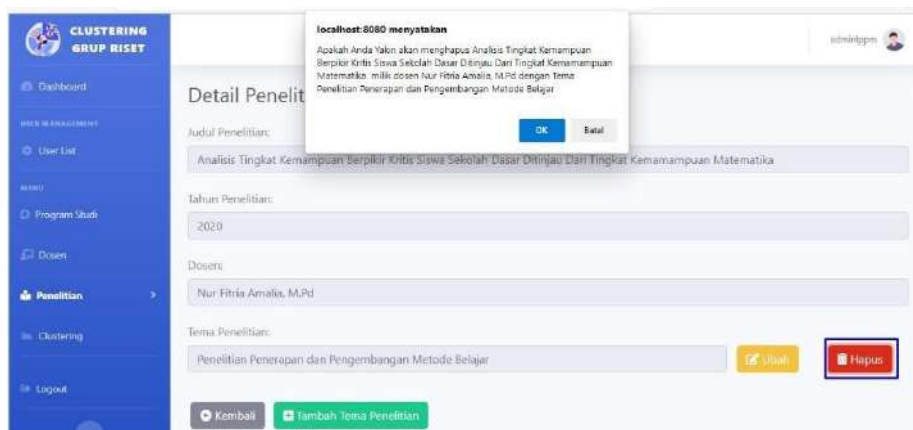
CLUSTERING GRUP RISET

Dashboard

USER MANAGEMENT

User List

MENU

Program Studi

Dosen

Penelitian

Clustering

Logout

localhost:8080 menyatakan

Apakah Anda Yakin akan menghapus Analisis Tingkat Kemampuan Berpikir Kritis Siswa Sekolah Dasar Ditinjau Dari Tingkat Kemamampuan Matematika milik dosen Nur Fitria Amalia, M.Pd dengan Tema Penelitian Penerapan dan Pengembangan Metode Belajar

OK Batal

adminlppm

Detail Penelit

Judul Penelitian:

Analisis Tingkat Kemampuan Berpikir Kritis Siswa Sekolah Dasar Ditinjau Dari Tingkat Kemamampuan Matematika

Tahun Penelitian:

2020

Dosen:

Nur Fitria Amalia, M.Pd

Tema Penelitian:

Penelitian Penerapan dan Pengembangan Metode Belajar

Ubah

Hapus

Kembali

Tambah Tema Penelitian